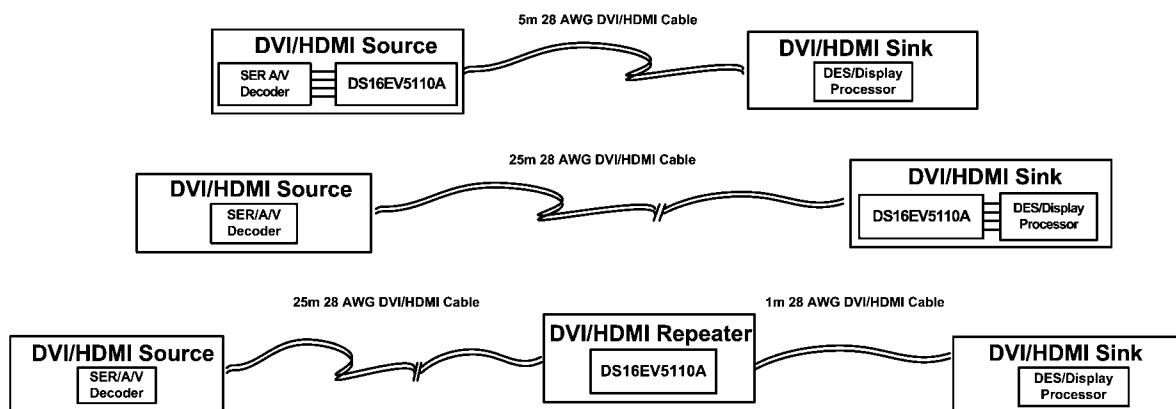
5m 28 AWG DVI/HDMI Cable

DVI/HDMI Source

SER A/V Decoder

DS16EV5110A

DVI/HDMI Sink

DES/Display Processor

25m 28 AWG DVI/HDMI Cable

DVI/HDMI Source

SER/A/V Decoder

DVI/HDMI Sink

DS16EV5110A

DES/Display Processor

25m 28 AWG DVI/HDMI Cable

1m 28 AWG DVI/HDMI Cable

DVI/HDMI Repeater

DS16EV5110A

DVI/HDMI Source

SER/A/V Decoder

DVI/HDMI Sink

DES/Display Processor